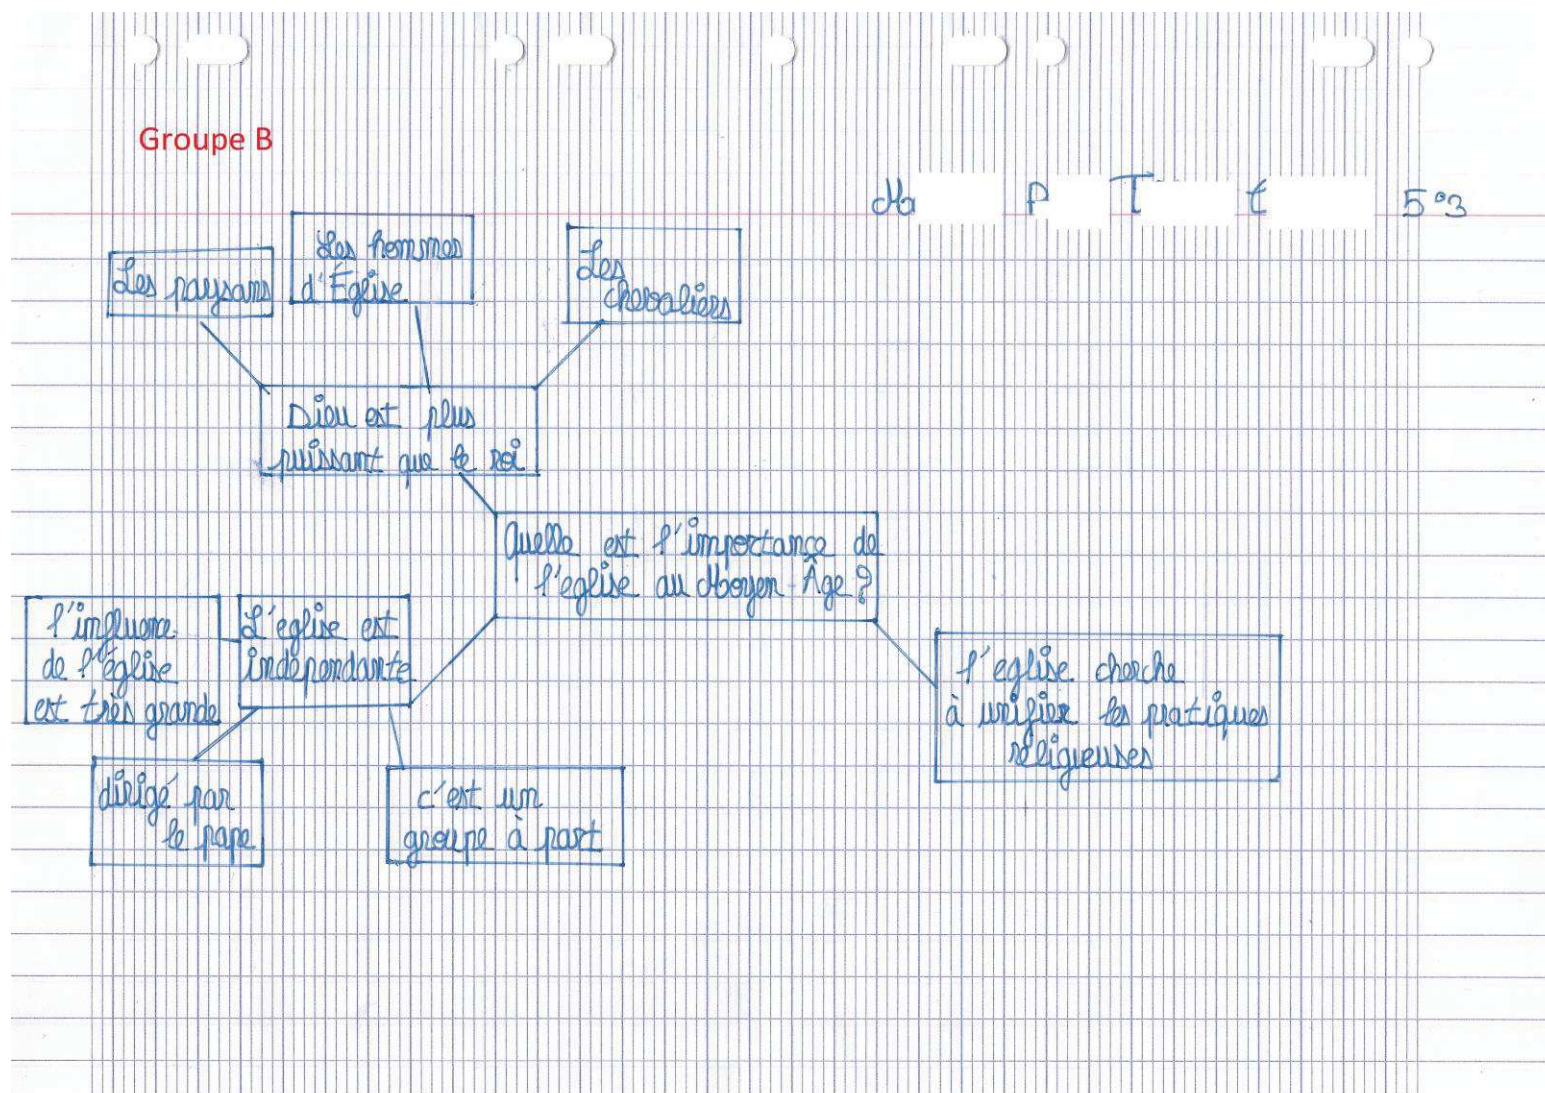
Groupe B

Ma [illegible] P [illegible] T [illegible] t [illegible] 5°3

Les paysans

Les hommes d'Église

Les chevaliers

Dieu est plus puissant que le roi

Quelle est l'importance de l'église au Moyen Âge ?

l'influence de l'église est très grande

L'église est indépendante

l'église cherche à unifier les pratiques religieuses

dirigé par le pape

c'est un groupe à part